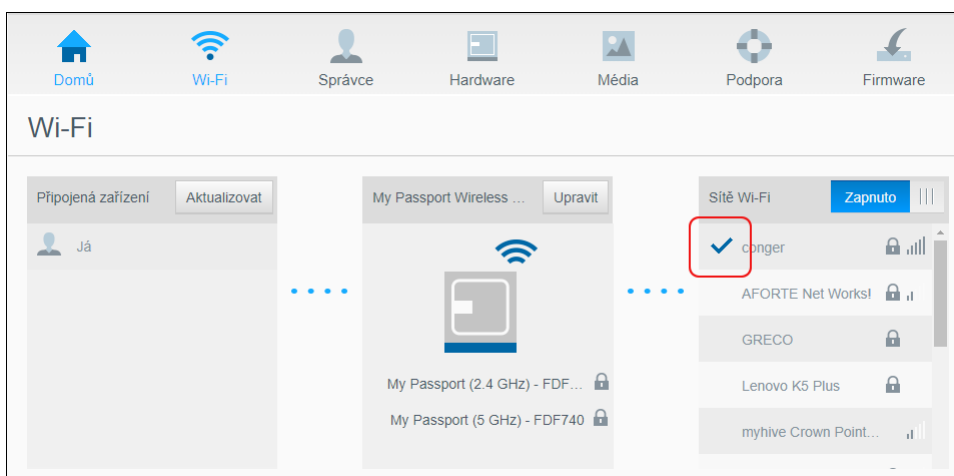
Domů Wi-Fi Správce Hardware Média Podpora Firmware

Wi-Fi

Připojená zařízení Aktualizovat

Já

My Passport Wireless ... Upravit

My Passport (2.4 GHz) - FDF...

My Passport (5 GHz) - FDF740

Sítě Wi-Fi Zapnuto

conger

AFORTE Net Works!

GRECO

Lenovo K5 Plus

myhive Crown Point...